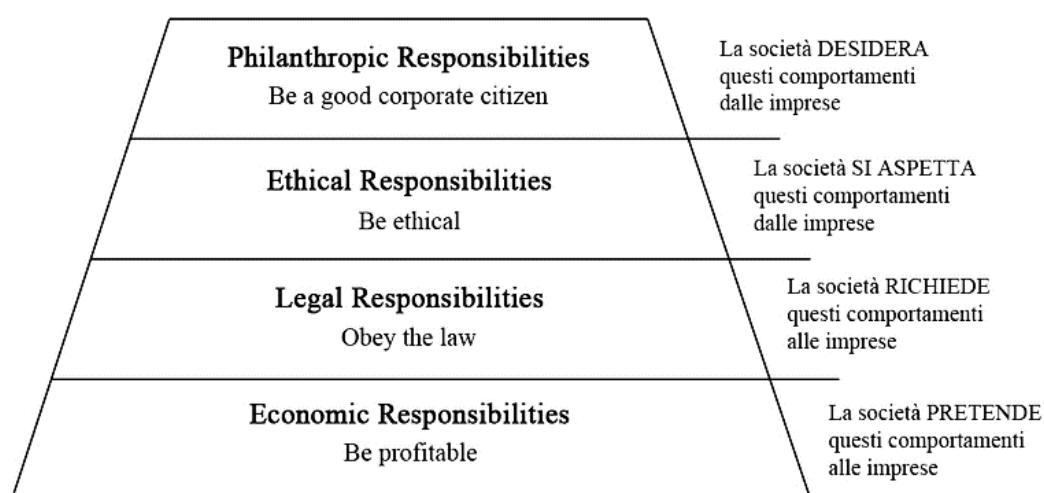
Philanthropic Responsibilities
Be a good corporate citizen

La società DESIDERA questi comportamenti dalle imprese

Ethical Responsibilities
Be ethical

La società SI ASPETTA questi comportamenti dalle imprese

Legal Responsibilities
Obey the law

La società RICHIEDE questi comportamenti alle imprese

Economic Responsibilities
Be profitable

La società PRETENDE questi comportamenti alle imprese